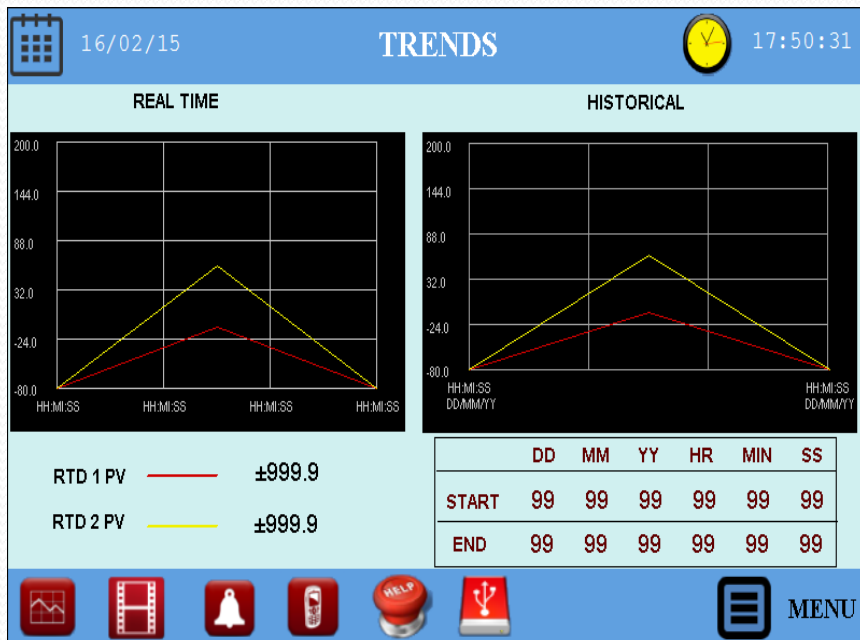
16/02/15

TRENDS

17:50:31

REAL TIME

200.0
144.0
88.0
32.0
-24.0
-80.0

HH:MI:SS HH:MI:SS HH:MI:SS HH:MI:SS

HISTORICAL

200.0
144.0
88.0
32.0
-24.0
-80.0

HH:MI:SS
DD/MM/YY

HH:MI:SS
DD/MM/YY

RTD 1 PV ±999.9

RTD 2 PV ±999.9

| | DD | MM | YY | HR | MIN | SS |
|---|---|---|---|---|---|---|
| START | 99 | 99 | 99 | 99 | 99 | 99 |
| END | 99 | 99 | 99 | 99 | 99 | 99 |

HELP

MENU